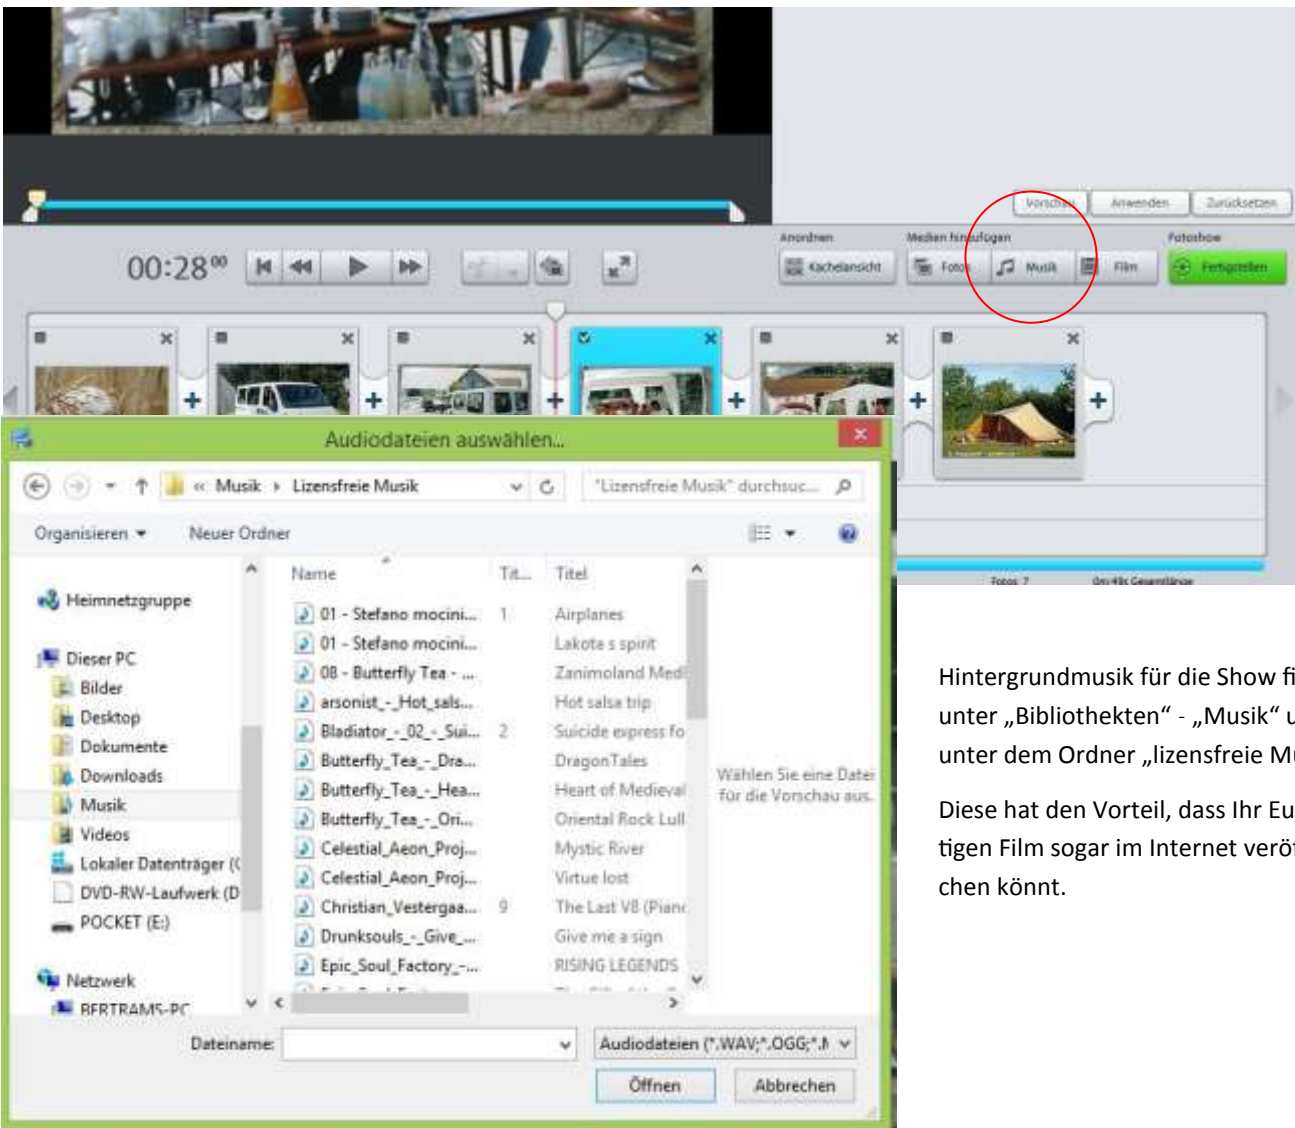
Vorschau Anwenden Zurücksetzen

Anordnen Medien hinzufügen Fotoshow

00:28⁰⁰

Kachelansicht Fotos Musik Film Fertigstellen

Audiodateien auswählen...

« Musik › Lizensfreie Musik

"Lizensfreie Musik" durchsuc...

Organisieren ▾ Neuer Ordner

Heimnetzgruppe

Dieser PC
Bilder
Desktop
Dokumente
Downloads
Musik
Videos
Lokaler Datenträger (C
DVD-RW-Laufwerk (D
POCKET (E:)

Netzwerk
BERTRAMS-PC

| Name | Tit... | Titel |
|---|---|---|
| 01 - Stefano mocini... | 1 | Airplanes |
| 01 - Stefano mocini... | | Lakota s spirit |
| 08 - Butterfly Tea - ... | | Zanimoland Med |
| arsonist_-_Hot_sals... | | Hot salsa trip |
| Bladiator_-_02_-_Sui... | 2 | Suicide express fo |
| Butterfly_Tea_-_Dra... | | DragonTales |
| Butterfly_Tea_-_Hea... | | Heart of Medieval |
| Butterfly_Tea_-_Ori... | | Oriental Rock Lull |
| Celestial_Aeon_Proj... | | Mystic River |
| Celestial_Aeon_Proj... | | Virtue lost |
| Christian_Vestergaa... | 9 | The Last V8 (Pian |
| Drunksouls_-_Give_... | | Give me a sign |
| Epic_Soul_Factory_-... | | RISING LEGENDS |

Wählen Sie eine Datei für die Vorschau aus.

Dateiname:

Audiodateien (*.WAV;*.OGG;*.M

Öffnen Abbrechen

Fotos: 7 0m:49s Gesamtlänge

Hintergrundmusik für die Show fi unter „Bibliotheken“ - „Musik“ u unter dem Ordner „lizensfreie Mu

Diese hat den Vorteil, dass Ihr Eu tigen Film sogar im Internet veröf chen könnt.